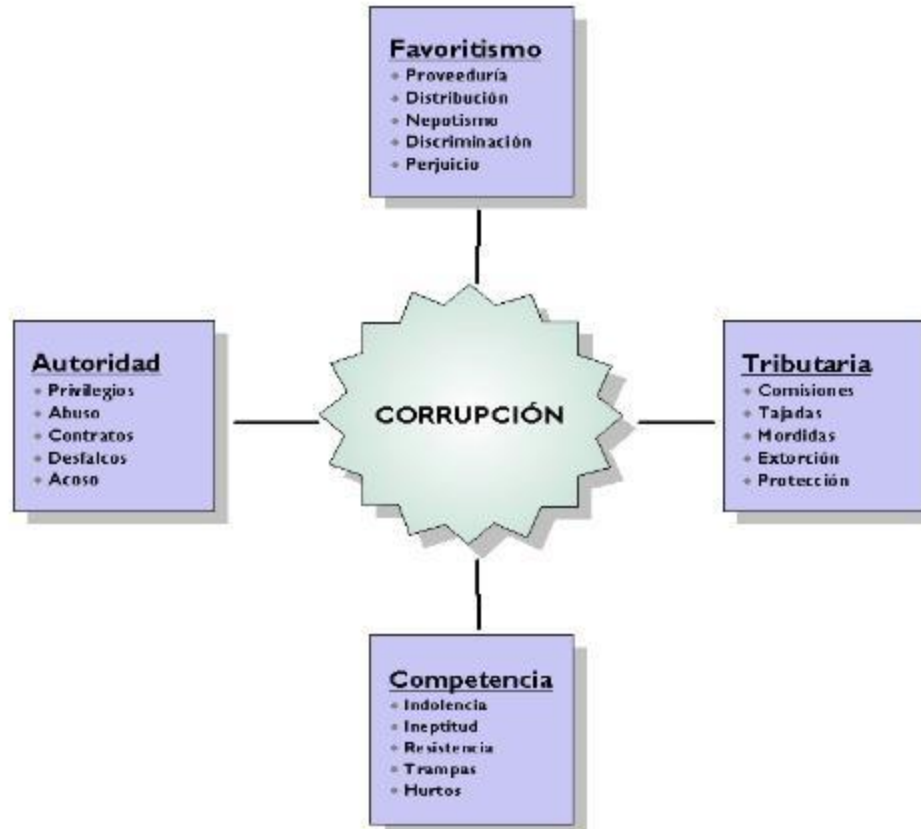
Favoritismo
- Proveeduría
- Distribución
- Nepotismo
- Discriminación
- Perjuicio

Autoridad
- Privilegios
- Abuso
- Contratos
- Desfalcos
- Acoso

CORRUPCIÓN

Tributaria
- Comisiones
- Tajadas
- Mordidas
- Extorción
- Protección

Competencia
- Indolencia
- Ineptitud
- Resistencia
- Trampas
- Hurtos